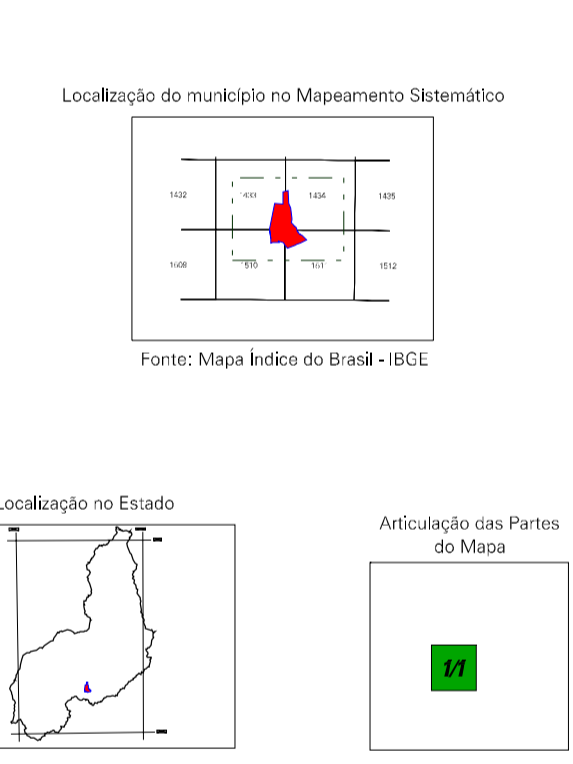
Localização do município no Mapeamento Sistemático

| 1432 | 1433 | 1434 | 1435 |
|---|---|---|---|
| 1508 | 510 | 161 | 1512 |

Fonte: Mapa Índice do Brasil - IBGE

Localização no Estado

Articulação das Partes do Mapa

1/1